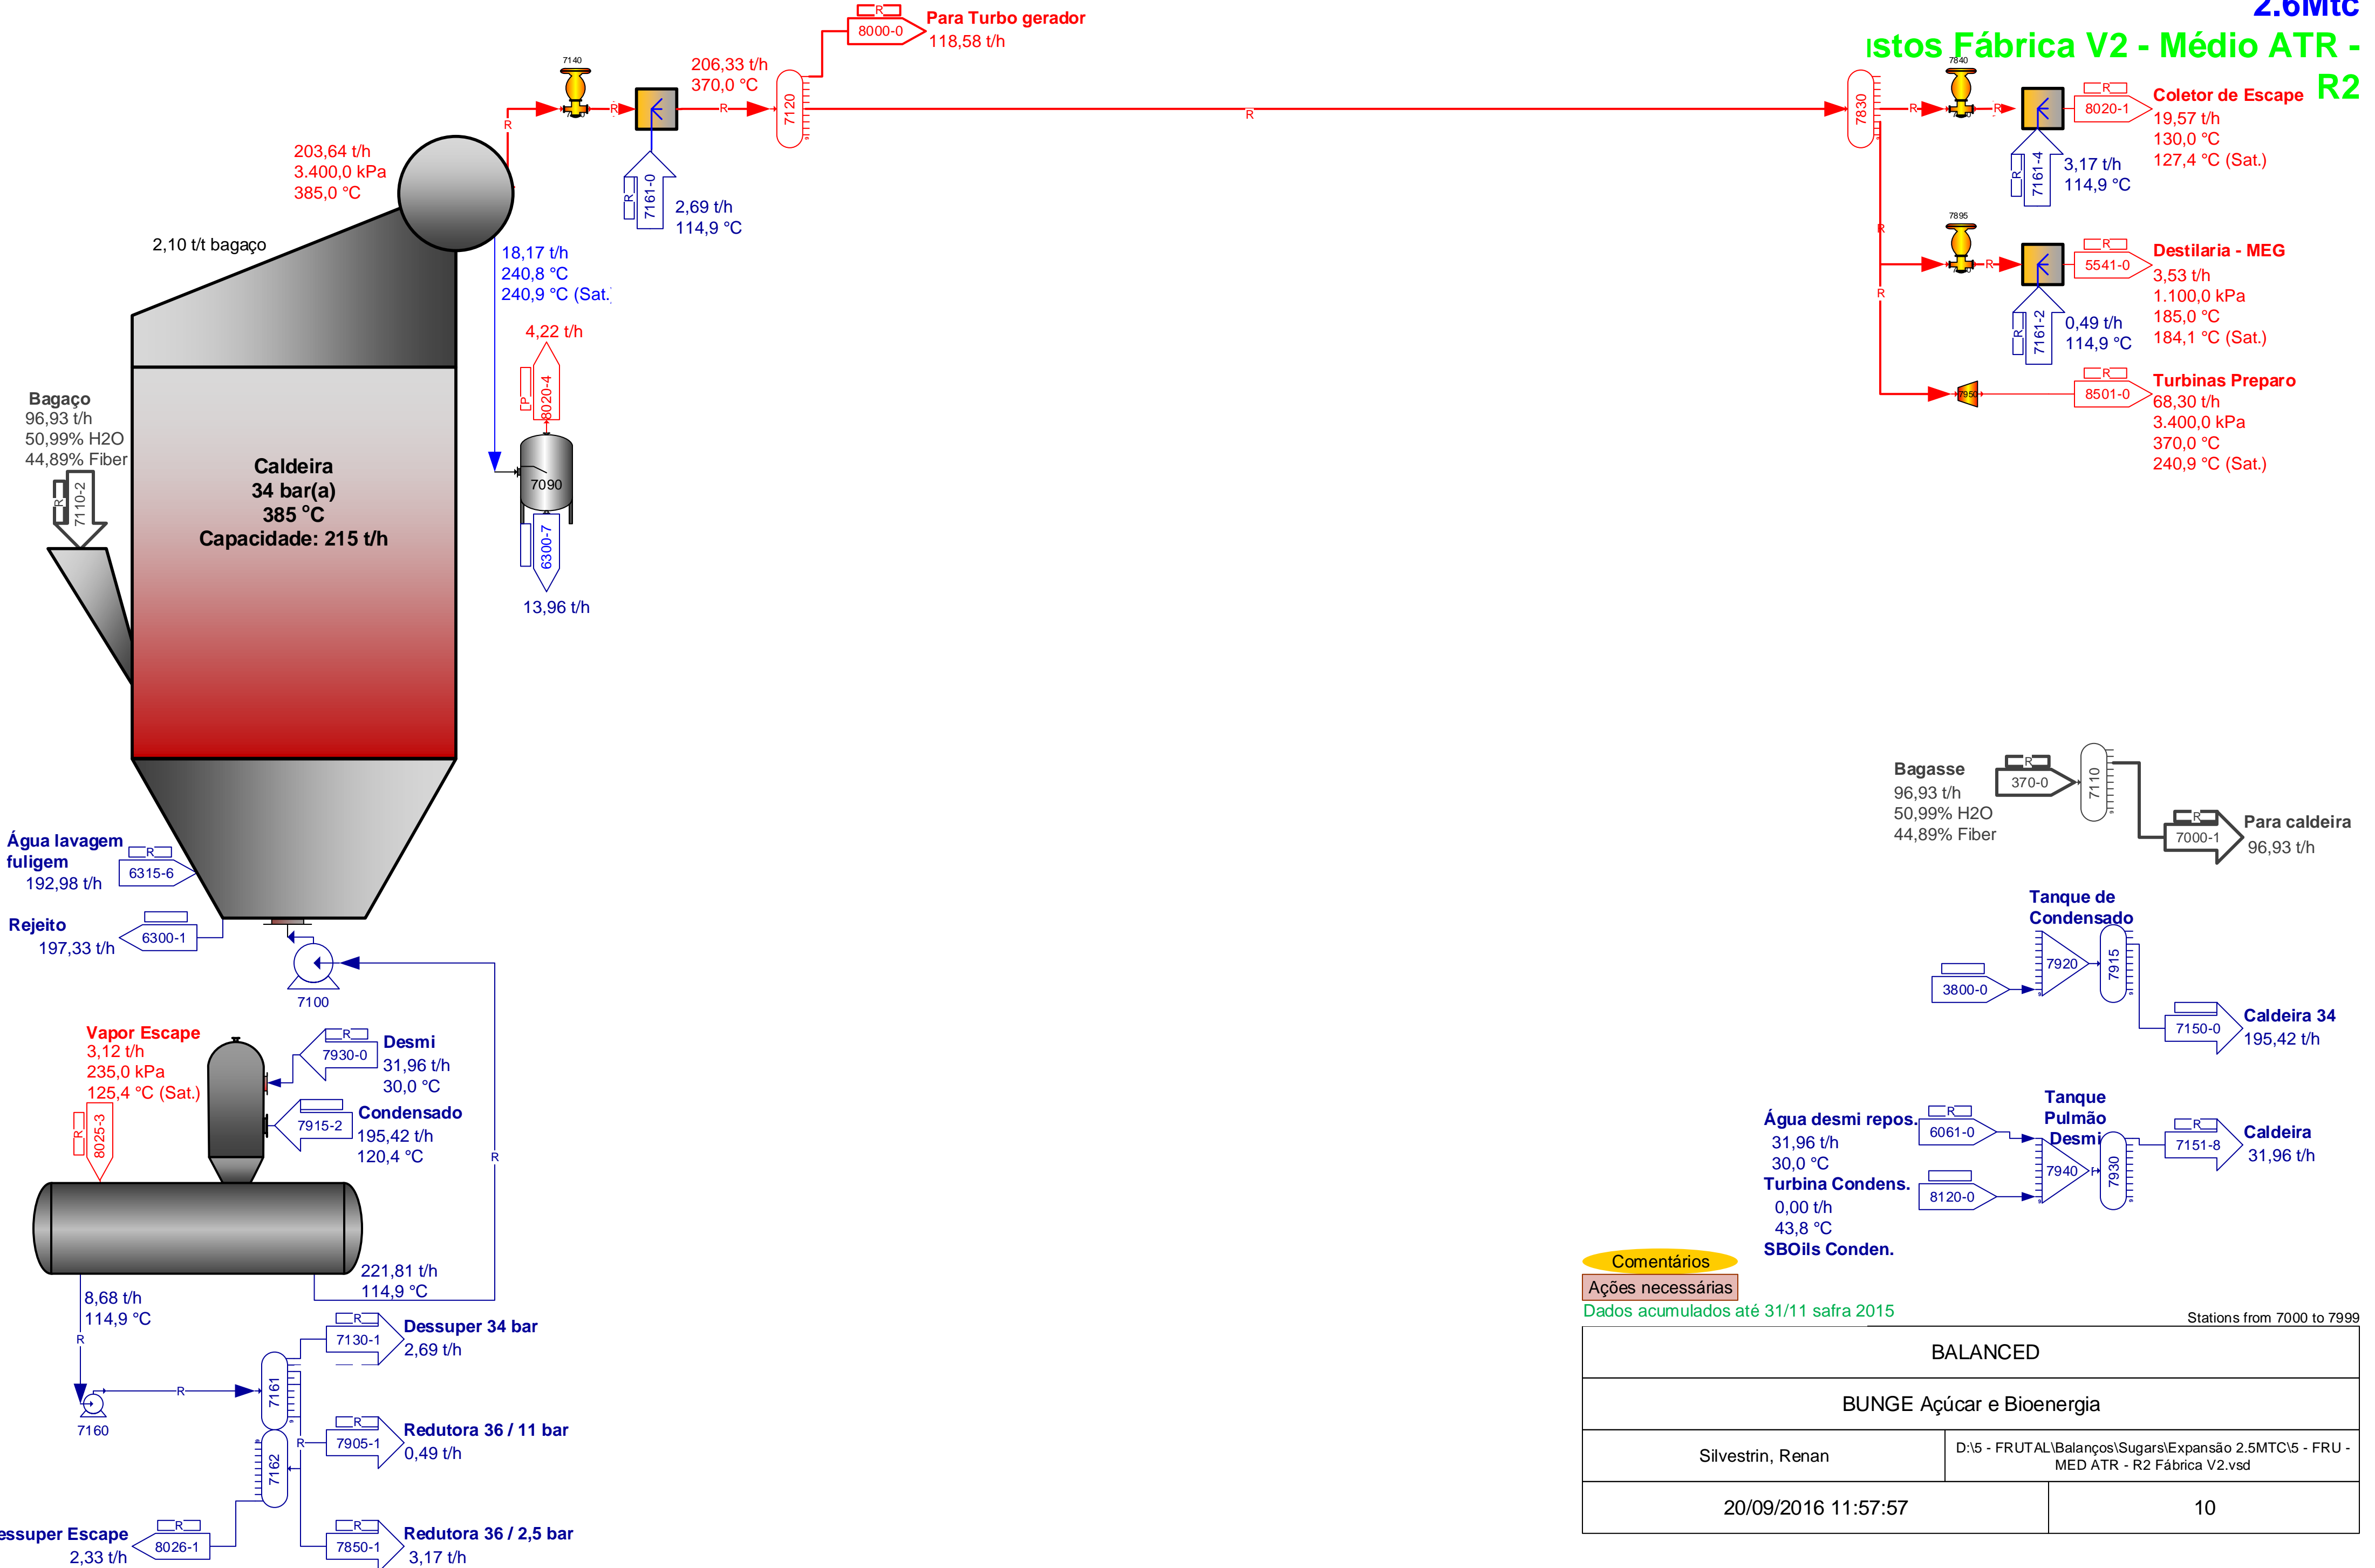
2.6Mtc
ıstos Fábrica V2 - Médio ATR - R2

Para Turbo gerador
8000-0
118,58 t/h

206,33 t/h
370,0 °C

7140
7120

203,64 t/h
3.400,0 kPa
385,0 °C

7161-0
2,69 t/h
114,9 °C

18,17 t/h
240,8 °C
240,9 °C (Sat.

4,22 t/h
8020-4
7090
6300-7
13,96 t/h

2,10 t/t bagaço

Bagaço
96,93 t/h
50,99% H2O
44,89% Fiber
7110-2

Caldeira
34 bar(a)
385 °C
Capacidade: 215 t/h

7830
7840
8020-1
Coletor de Escape
19,57 t/h
130,0 °C
127,4 °C (Sat.)
7161-4
3,17 t/h
114,9 °C

7895
5541-0
Destilaria - MEG
3,53 t/h
1.100,0 kPa
185,0 °C
184,1 °C (Sat.)
7161-2
0,49 t/h
114,9 °C

7950
8501-0
Turbinas Preparo
68,30 t/h
3.400,0 kPa
370,0 °C
240,9 °C (Sat.)

Bagasse
96,93 t/h
50,99% H2O
44,89% Fiber
370-0
7110
7000-1
Para caldeira
96,93 t/h

Água lavagem fuligem
192,98 t/h
6315-6

Rejeito
197,33 t/h
6300-1

7100

Tanque de Condensado
7920
7915
3800-0
7150-0
Caldeira 34
195,42 t/h

Vapor Escape
3,12 t/h
235,0 kPa
125,4 °C (Sat.)
8025-3

7930-0
Desmi
31,96 t/h
30,0 °C

7915-2
Condensado
195,42 t/h
120,4 °C

Água desmi repos.
31,96 t/h
30,0 °C
6061-0
Tanque Pulmão Desmi
7940
7930
7151-8
Caldeira
31,96 t/h
Turbina Condens.
0,00 t/h
43,8 °C
8120-0
SBOils Conden.

221,81 t/h
114,9 °C

8,68 t/h
114,9 °C

7160
7161
7162

7130-1
Dessuper 34 bar
2,69 t/h

7905-1
Redutora 36 / 11 bar
0,49 t/h

essuper Escape
2,33 t/h
8026-1

7850-1
Redutora 36 / 2,5 bar
3,17 t/h

Comentários
Ações necessárias
Dados acumulados até 31/11 safra 2015
Stations from 7000 to 7999

| BALANCED | |
|---|---|
| BUNGE Açúcar e Bioenergia | |
| Silvestrin, Renan | D:\5 - FRUTAL\Balanços\Sugars\Expansão 2.5MTC\5 - FRU - MED ATR - R2 Fábrica V2.vsd |
| 20/09/2016 11:57:57 | 10 |